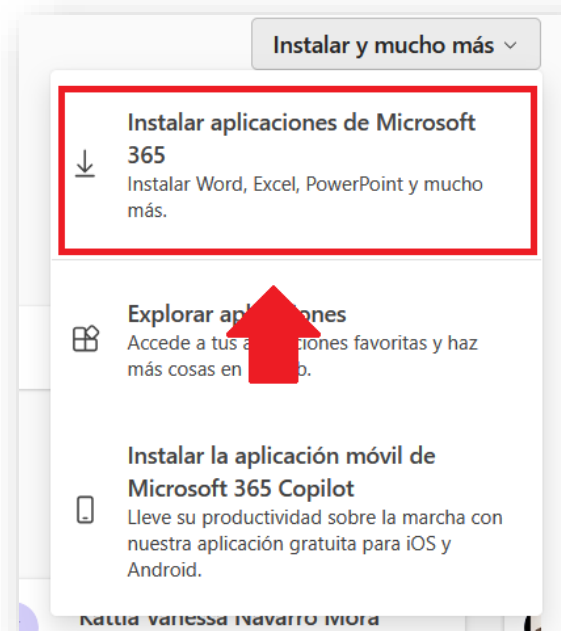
Instalar y mucho más

Instalar aplicaciones de Microsoft 365
Instalar Word, Excel, PowerPoint y mucho más.

Explorar ap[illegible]ones
Accede a tus a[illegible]ciones favoritas y haz más cosas en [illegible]b.

Instalar la aplicación móvil de Microsoft 365 Copilot
Lleve su productividad sobre la marcha con nuestra aplicación gratuita para iOS y Android.

Kattia Vanessa Navarro Mora